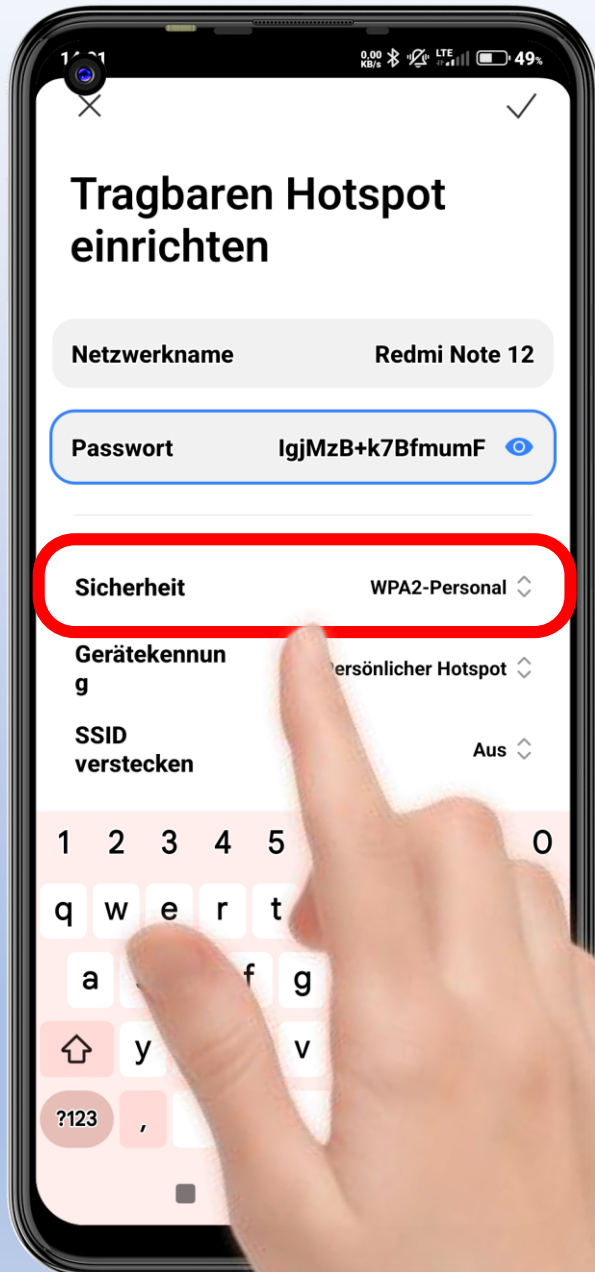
14:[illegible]1 0,00 KB/s LTE 49%

Tragbaren Hotspot einrichten

Netzwerkname Redmi Note 12

Passwort IgjMzB+k7BfmumF

Sicherheit WPA2-Personal

Gerätekennung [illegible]ersönlicher Hotspot

SSID verstecken Aus

1 2 3 4 5 0
q w e r t
a f g
y v
?123 ,